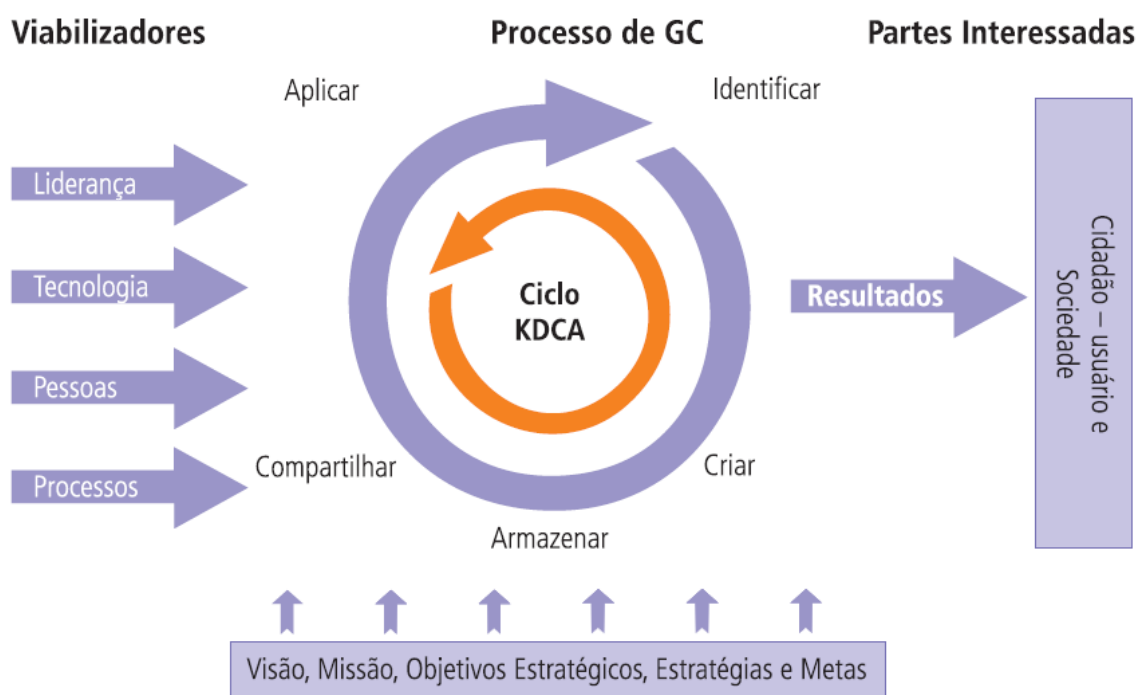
Viabilizadores

Processo de GC

Partes Interessadas

Liderança

Tecnologia

Pessoas

Processos

Aplicar

Identificar

Ciclo KDCA

Compartilhar

Criar

Armazenar

Resultados

Cidadão – usuário e Sociedade

Visão, Missão, Objetivos Estratégicos, Estratégias e Metas